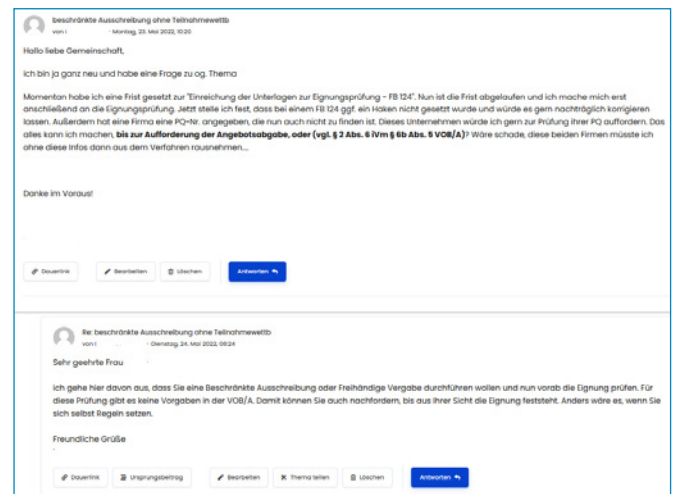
beschränkte Ausschreibung ohne Teilnahmewettb
von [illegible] » Montag, 23. Mai 2022, 10:20

Hallo liebe Gemeinschaft,

ich bin ja ganz neu und habe eine Frage zu og. Thema

Momentan habe ich eine Frist gesetzt zur "Einreichung der Unterlagen zur Eignungsprüfung - FB 124". Nun ist die Frist abgelaufen und ich mache mich erst anschließend an die Eignungsprüfung. Jetzt stelle ich fest, dass bei einem FB 124 ggf. ein Haken nicht gesetzt wurde und würde es gern nachträglich korrigieren lassen. Außerdem hat eine Firma eine PQ-Nr. angegeben, die nun auch nicht zu finden ist. Dieses Unternehmen würde ich gern zur Prüfung ihrer PQ auffordern. Das alles kann ich machen, **bis zur Aufforderung der Angebotsabgabe, oder (vgl. § 2 Abs. 6 iVm § 6b Abs. 5 VOB/A)**? Wäre schade, diese beiden Firmen müsste ich ohne diese Infos dann aus dem Verfahren rausnehmen....

Danke im Voraus!

Dauerlink
Bearbeiten
Löschen
Antworten

Re: beschränkte Ausschreibung ohne Teilnahmewettb
von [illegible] » Dienstag, 24. Mai 2022, 08:24

Sehr geehrte Frau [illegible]

ich gehe hier davon aus, dass Sie eine Beschränkte Ausschreibung oder Freihändige Vergabe durchführen wollen und nun vorab die Eignung prüfen. Für diese Prüfung gibt es keine Vorgaben in der VOB/A. Damit können Sie auch nachfordern, bis aus Ihrer Sicht die Eignung feststeht. Anders wäre es, wenn Sie sich selbst Regeln setzen.

Freundliche Grüße

Dauerlink
Ursprungsbeitrag
Bearbeiten
Thema teilen
Löschen
Antworten